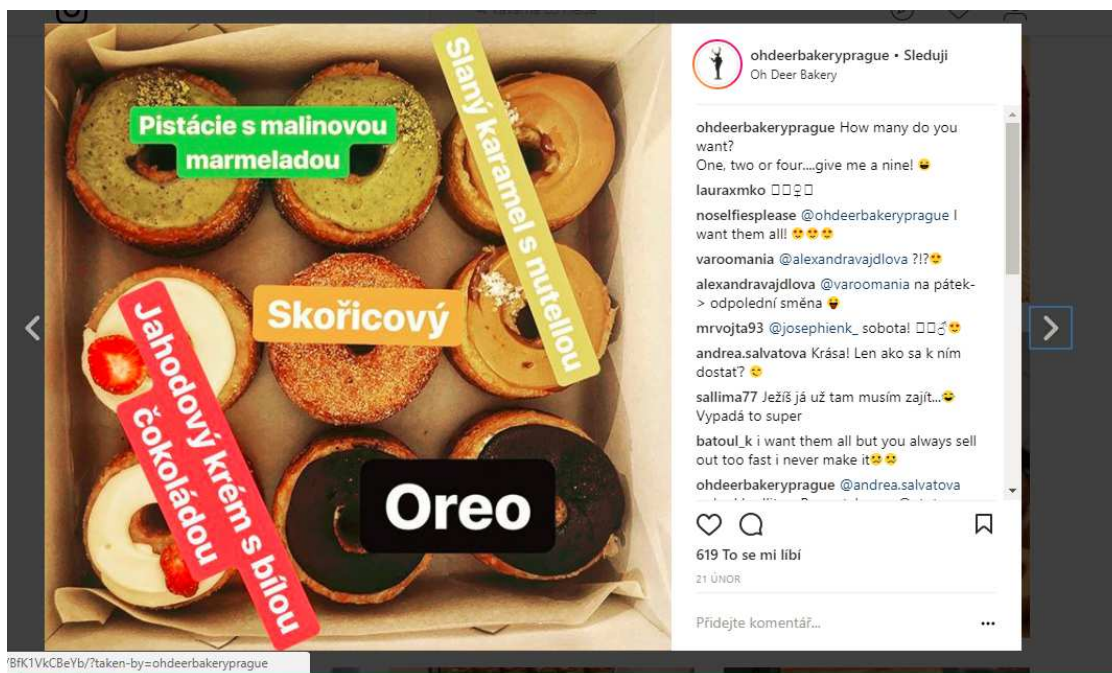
Pistácie s malinovou marmeladou

Slaný karamel s nutellou

Skořicový

Jahodový krém s bílou čokoládou

Oreo

ohdeerbakeryprague • Sledujì
Oh Deer Bakery

ohdeerbakeryprague How many do you want?
One, two or four....give me a nine! 😀

lauraxmko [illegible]

noselfiesplease @ohdeerbakeryprague I want them all! 😍😍😍

varoomania @alexandravajdlova ?!?😍

alexandravajdlova @varoomania na pátek-> odpolední směna 😝

mrvojta93 @josephienk_ sobota! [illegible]😍

andrea.salvatova Krása! Len ako sa k ním dostat? 😊

sallima77 Ježiš já už tam musím zajít...😂 Vypadá to super

batoul_k i want them all but you always sell out too fast i never make it😢😢

ohdeerbakeryprague @andrea.salvatova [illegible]

619 To se mi líbí
21 ÚNOR

Přidejte komentář...

'BfK1VkCBeYb/?taken-by=ohdeerbakeryprague